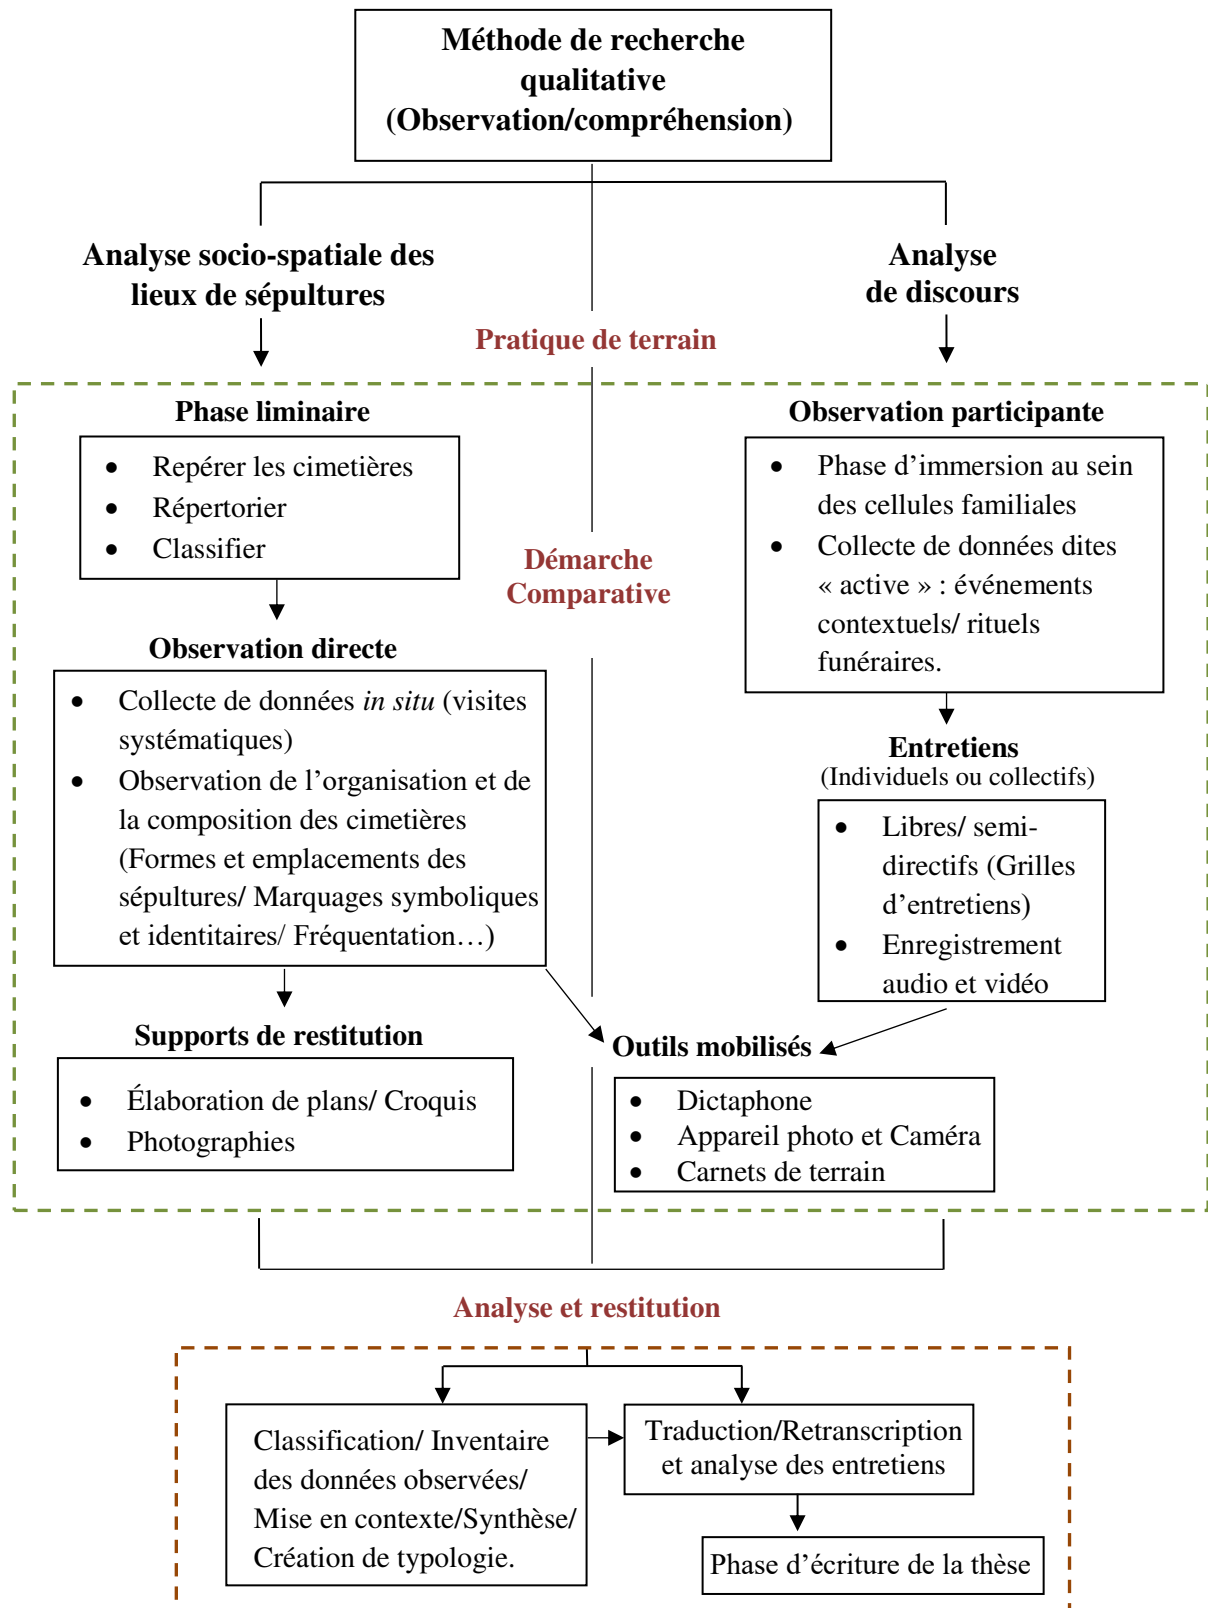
Méthode de recherche qualitative (Observation/compréhension)

Analyse socio-spatiale des lieux de sépultures

Analyse de discours

Pratique de terrain

Phase liminaire

- Repérer les cimetières
- Répertorier
- Classifier

Observation directe

- Collecte de données *in situ* (visites systématiques)
- Observation de l'organisation et de la composition des cimetières (Formes et emplacements des sépultures/ Marquages symboliques et identitaires/ Fréquentation…)

Supports de restitution

- Élaboration de plans/ Croquis
- Photographies

Démarche Comparative

Observation participante

- Phase d'immersion au sein des cellules familiales
- Collecte de données dites « active » : événements contextuels/ rituels funéraires.

Entretiens
(Individuels ou collectifs)

- Libres/ semi-directifs (Grilles d'entretiens)
- Enregistrement audio et vidéo

Outils mobilisés

- Dictaphone
- Appareil photo et Caméra
- Carnets de terrain

Analyse et restitution

Classification/ Inventaire des données observées/ Mise en contexte/Synthèse/ Création de typologie.

Traduction/Retranscription et analyse des entretiens

Phase d'écriture de la thèse